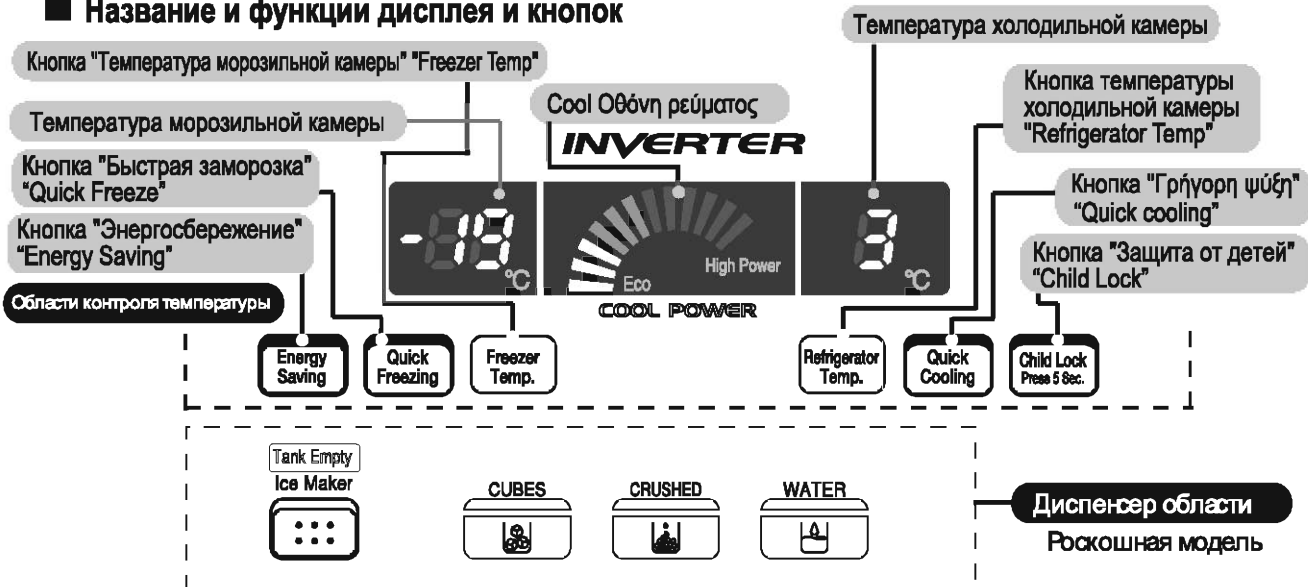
■ Название и функции дисплея и кнопок

Кнопка "Температура морозильной камеры" "Freezer Temp"

Температура морозильной камеры

Кнопка "Быстрая заморозка" "Quick Freeze"

Кнопка "Энергосбережение" "Energy Saving"

Области контроля температуры

Cool Οθόνη ρεύματος

INVERTER

-18 ℃

Eco

High Power

COOL POWER

Температура холодильной камеры

Кнопка температуры холодильной камеры "Refrigerator Temp"

Кнопка "Γρήγορη ψύξη" "Quick cooling"

Кнопка "Защита от детей" "Child Lock"

3 ℃

Energy Saving

Quick Freezing

Freezer Temp.

Refrigerator Temp.

Quick Cooling

Child Lock Press 5 Sec.

Tank Empty

Ice Maker

CUBES

CRUSHED

WATER

Диспенсер области

Роскошная модель